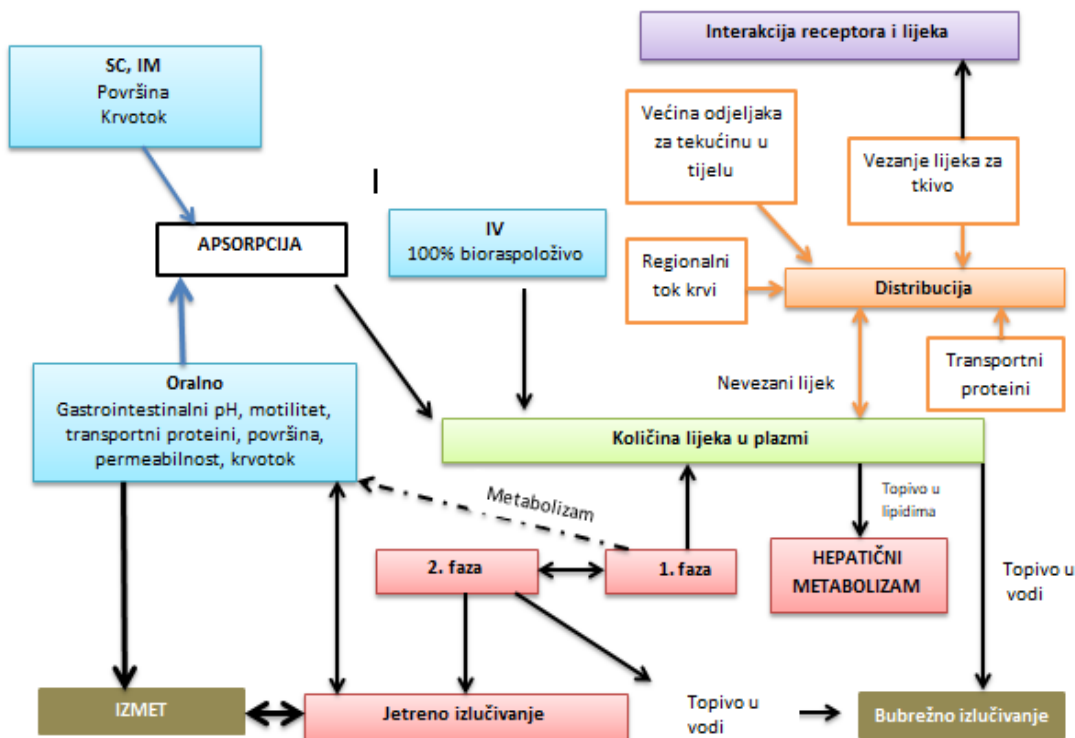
Interakcija receptora i lijeka

SC, IM
Površina
Krvotok

Većina odjeljaka za tekućinu u tijelu

Vezanje lijeka za tkivo

I

APSORPCIJA

IV
100% bioraspoloživo

Regionalni tok krvi

Distribucija

Transportni proteini

Nevezani lijek

Oralno
Gastrointestinalni pH, motilitet, transportni proteini, površina, permeabilnost, krvotok

Količina lijeka u plazmi

Topivo u lipidima

Metabolizam

2. faza

1. faza

HEPATIČNI METABOLIZAM

Topivo u vodi

IZMET

Jetreno izlučivanje

Topivo u vodi

Bubrežno izlučivanje